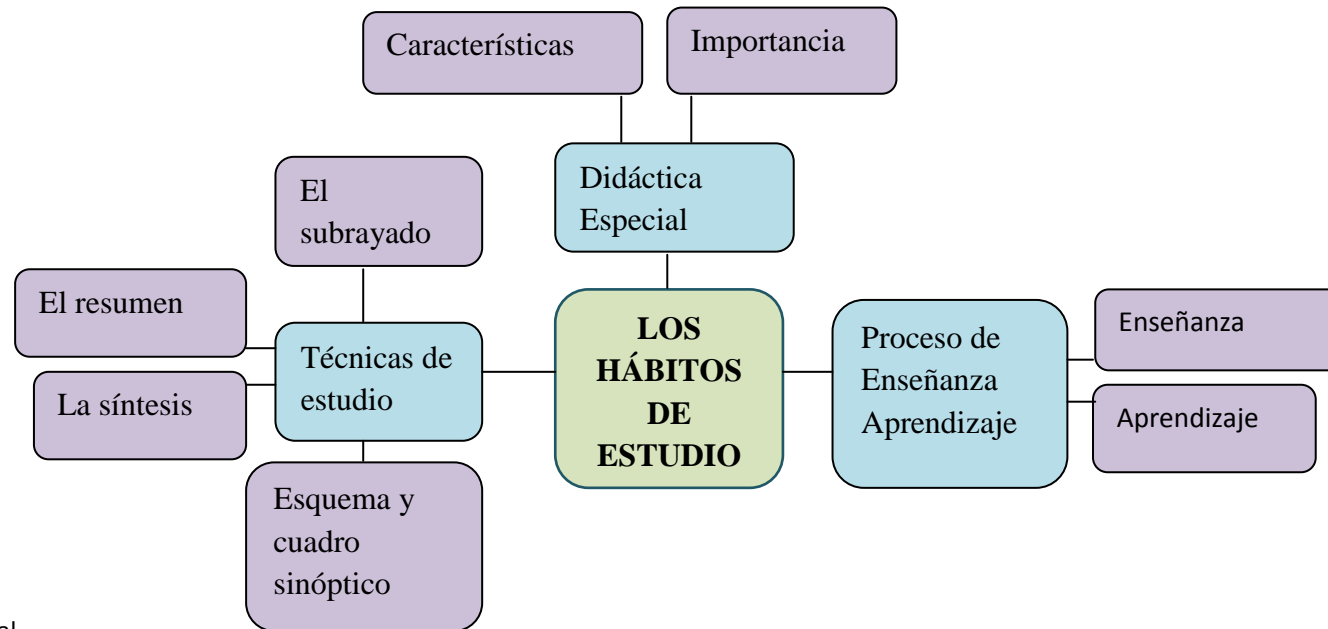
Características

Importancia

Didáctica Especial

El subrayado

El resumen

Técnicas de estudio

La síntesis

Esquema y cuadro sinóptico

LOS HÁBITOS DE ESTUDIO

Proceso de Enseñanza Aprendizaje

Enseñanza

Aprendizaje

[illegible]